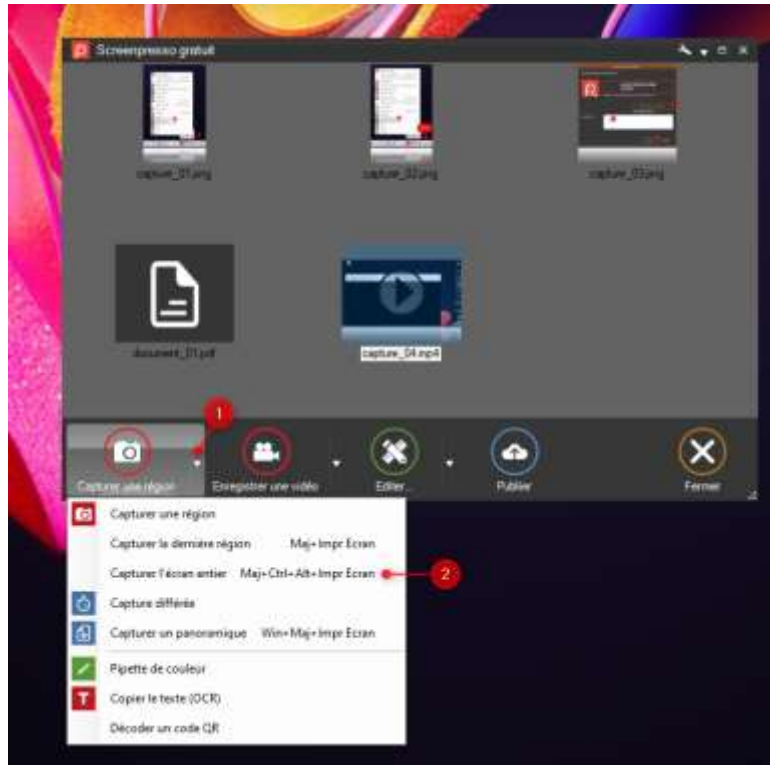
Screenpresso gratuit

capture_01.png

capture_02.png

capture_03.png

document_01.pdf

capture_04.mp4

1

Capturer une région

Enregistrer une vidéo

Editer...

Publier

Fermer

Capturer une région

Capturer la dernière région Maj+Impr Ecran

Capturer l'écran entier Maj+Ctrl+Alt+Impr Ecran

2

Capture différée

Capturer un panoramique Win+Maj+Impr Ecran

Pipette de couleur

Copier le texte (OCR)

Décoder un code QR